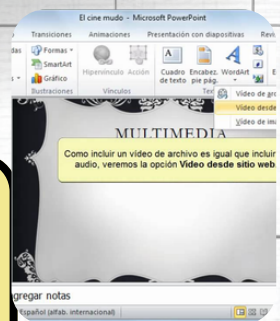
El cine mudo - Microsoft PowerPoint

das Transiciones Animaciones Presentación con diapositivas Revi

Formas SmartArt Gráfico Ilustraciones

Hipervínculo Acción Vínculos

Cuadro de texto Encabez. pie pág. WordArt Tex

Video de arc
Video desde
Video de ima

MULTIMEDIA

Como incluir un vídeo de archivo es igual que incluir audio, veremos la opción Vídeo desde sitio web.

gregar notas

Español (alfab. internacional)